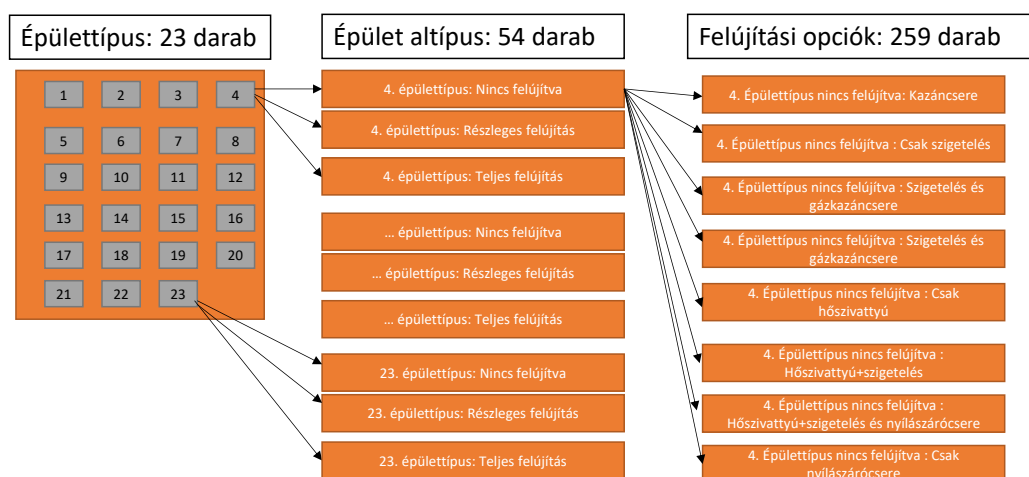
Épülettípus: 23 darab

1 2 3 4
5 6 7 8
9 10 11 12
13 14 15 16
17 18 19 20
21 22 23

Épület altípus: 54 darab

4. épülettípus: Nincs felújítva
4. épülettípus: Részleges felújítás
4. épülettípus: Teljes felújítás
… épülettípus: Nincs felújítva
… épülettípus: Részleges felújítás
… épülettípus: Teljes felújítás
23. épülettípus: Nincs felújítva
23. épülettípus: Részleges felújítás
23. épülettípus: Teljes felújítás

Felújítási opciók: 259 darab

4. Épülettípus nincs felújítva: Kazáncsere
4. Épülettípus nincs felújítva : Csak szigetelés
4. Épülettípus nincs felújítva : Szigetelés és gázkazáncsere
4. Épülettípus nincs felújítva : Szigetelés és gázkazáncsere
4. Épülettípus nincs felújítva : Csak hőszivattyú
4. Épülettípus nincs felújítva : Hőszivattyú+szigetelés
4. Épülettípus nincs felújítva : Hőszivattyú+szigetelés és nyílászárócsere
4. Épülettípus nincs felújítva : Csak nyílászárócsere